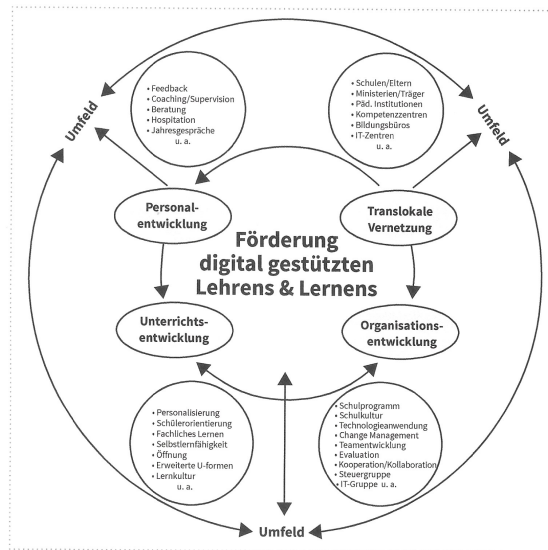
Umfeld

• Feedback
• Coaching/Supervision
• Beratung
• Hospitation
• Jahresgespräche
u. a.

• Schulen/Eltern
• Ministerien/Träger
• Päd. Institutionen
• Kompetenzzentren
• Bildungsbüros
• IT-Zentren
u. a.

Umfeld

Personalentwicklung

Translokale Vernetzung

Förderung digital gestützten Lehrens & Lernens

Unterrichtsentwicklung

Organisationsentwicklung

• Personalisierung
• Schülerorientierung
• Fachliches Lernen
• Selbstlernfähigkeit
• Öffnung
• Erweiterte U-formen
• Lernkultur
u. a.

• Schulprogramm
• Schulkultur
• Technologieanwendung
• Change Management
• Teamentwicklung
• Evaluation
• Kooperation/Kollaboration
• Steuergruppe
• IT-Gruppe u. a.

Umfeld